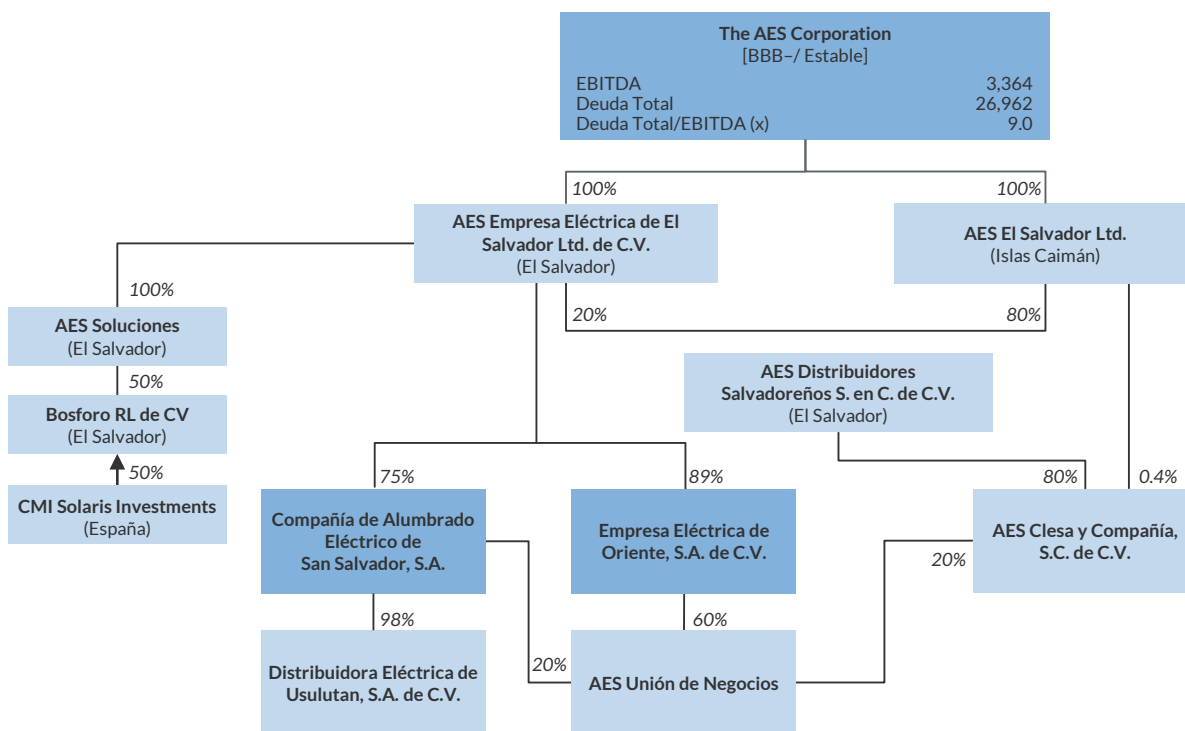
The AES Corporation
[BBB–/ Estable]

| | |
|---|---|
| EBITDA | 3,364 |
| Deuda Total | 26,962 |
| Deuda Total/EBITDA (x) | 9.0 |

100%
100%

AES Empresa Eléctrica de El Salvador Ltd. de C.V.
(El Salvador)

AES El Salvador Ltd.
(Islas Caimán)

100%
20%
80%

AES Soluciones
(El Salvador)

50%

Bosforo RL de CV
(El Salvador)

50%

CMI Solaris Investments
(España)

AES Distribuidores Salvadoreños S. en C. de C.V.
(El Salvador)

75%
89%
80%
0.4%

Compañía de Alumbrado Eléctrico de San Salvador, S.A.

Empresa Eléctrica de Oriente, S.A. de C.V.

AES Clesa y Compañía, S.C. de C.V.

20%
98%
60%
20%

Distribuidora Eléctrica de Usulutan, S.A. de C.V.

AES Unión de Negocios